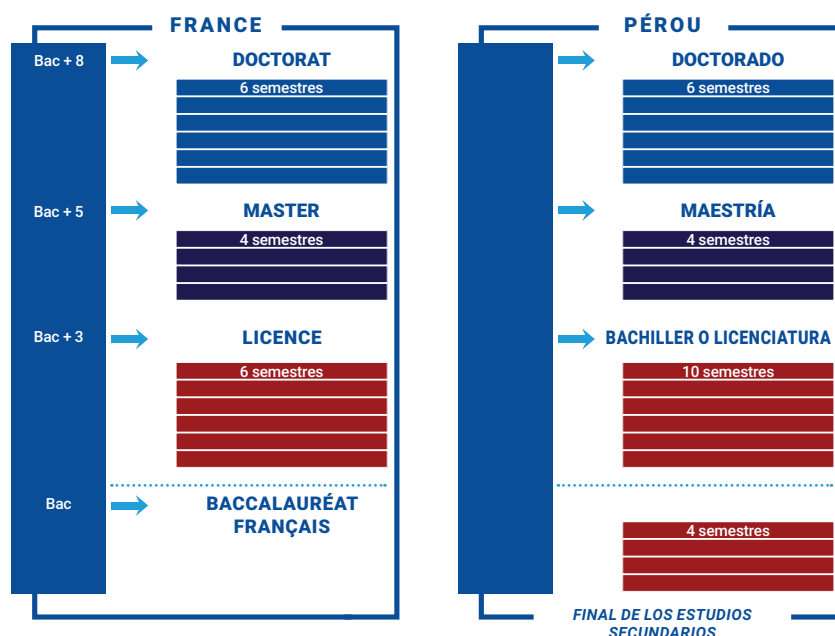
FRANCE

Bac + 8
DOCTORAT
6 semestres

Bac + 5
MASTER
4 semestres

Bac + 3
LICENCE
6 semestres

Bac
BACCALAURÉAT FRANÇAIS

PÉROU

DOCTORADO
6 semestres

MAESTRÍA
4 semestres

BACHILLER O LICENCIATURA
10 semestres

4 semestres

FINAL DE LOS ESTUDIOS SECUNDARIOS